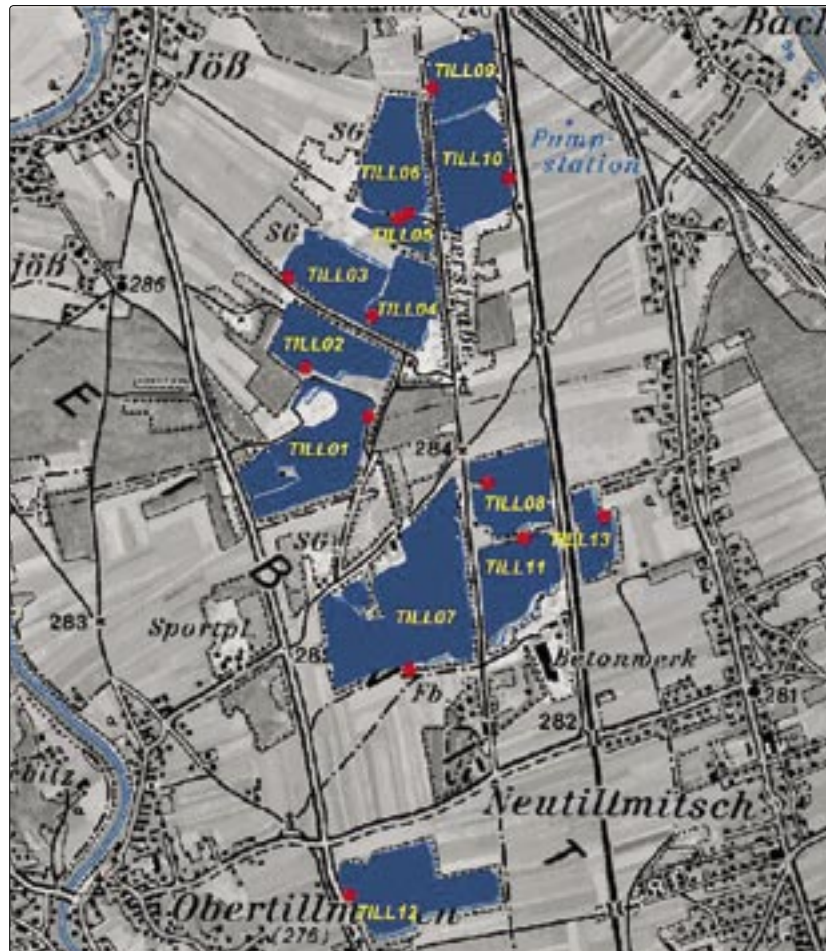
Jöß
Bach
TILL09
SG
Pump-station
TILL06
TILL10
SG
TILL05
Jöß
286
TILL03
TILL04
TILL02
E
TILL01
284
TILL08
TILL13
SG
B
TILL11
283
Sportpl
TILL07
28
Betonwerk
Fb
281
282
Neutillmitsch
T
Obertillm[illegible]
TILL12
(276)